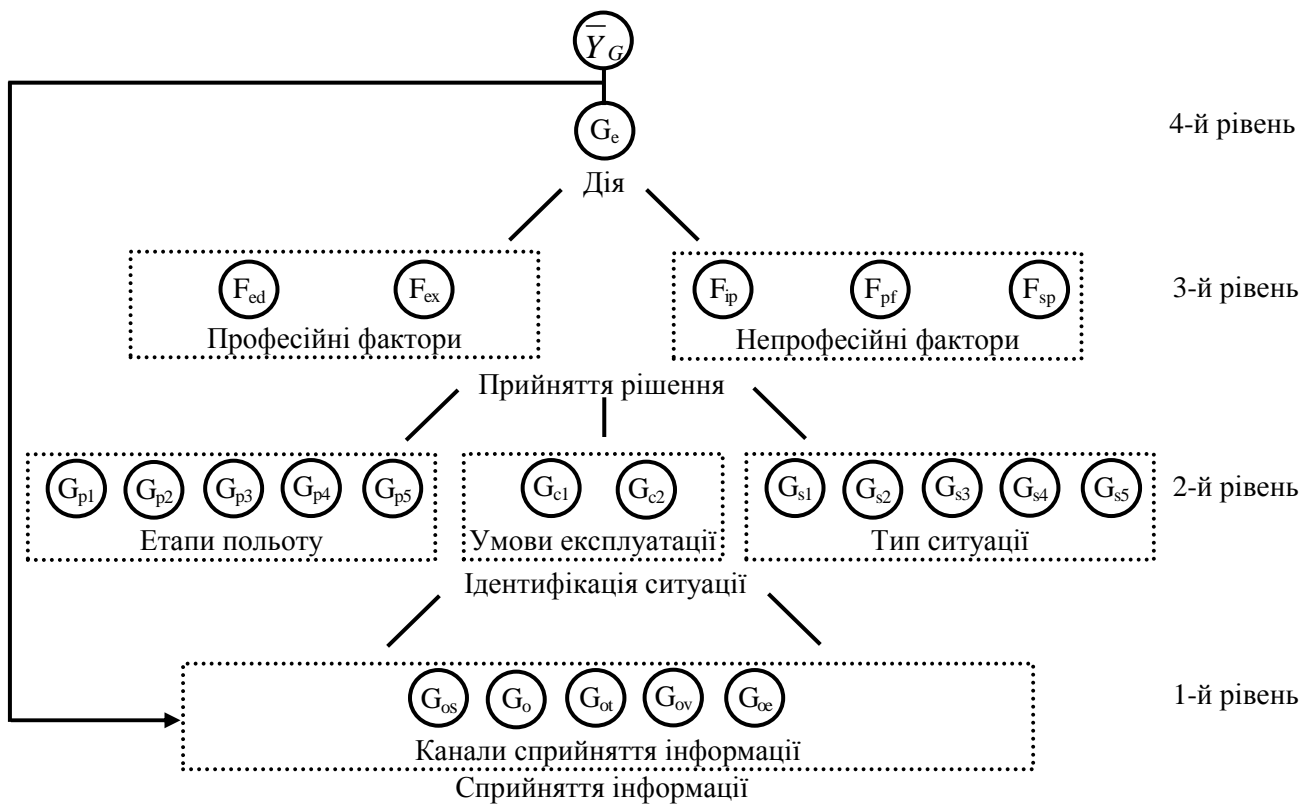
$\overline{Y}_G$

$G_e$

4-й рівень

Дія

$F_{ed}$ $F_{ex}$

Професійні фактори

$F_{ip}$ $F_{pf}$ $F_{sp}$

Непрофесійні фактори

3-й рівень

Прийняття рішення

$G_{p1}$ $G_{p2}$ $G_{p3}$ $G_{p4}$ $G_{p5}$

Етапи польоту

$G_{c1}$ $G_{c2}$

Умови експлуатації

$G_{s1}$ $G_{s2}$ $G_{s3}$ $G_{s4}$ $G_{s5}$

Тип ситуації

2-й рівень

Ідентифікація ситуації

$G_{os}$ $G_o$ $G_{ot}$ $G_{ov}$ $G_{oe}$

Канали сприйняття інформації

1-й рівень

Сприйняття інформації